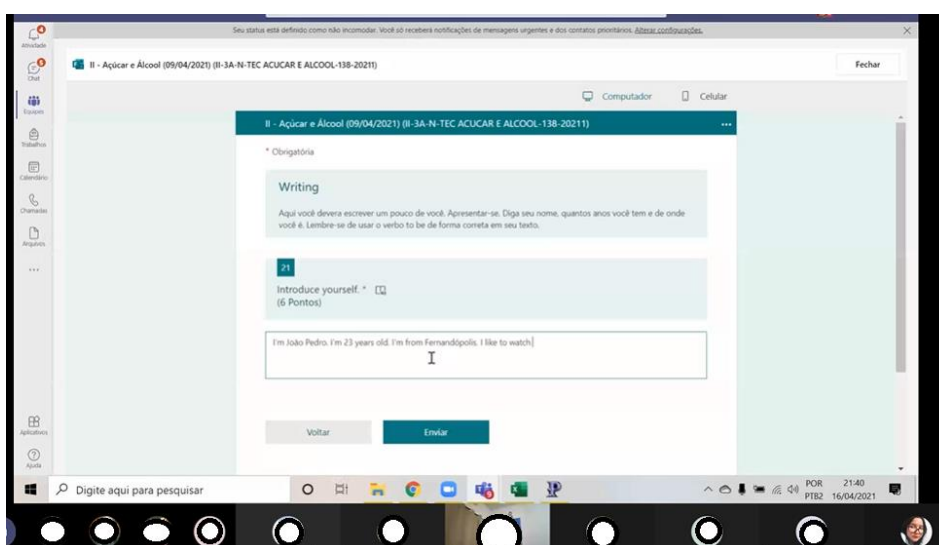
Seu status está definido como Não incomodar. Você só receberá notificações de mensagens urgentes e dos contatos prioritários. Alterar configurações.

Atividade
Chat
Equipes
Trabalhos
Calendário
Chamadas
Arquivos
...
Aplicativos
Ajuda

II - Açúcar e Álcool (09/04/2021) (II-3A-N-TEC ACUCAR E ALCOOL-138-20211)

Fechar

Computador
Celular

II - Açúcar e Álcool (09/04/2021) (II-3A-N-TEC ACUCAR E ALCOOL-138-20211)

* Obrigatória

Writing

Aqui você devera escrever um pouco de você. Apresentar-se. Diga seu nome, quantos anos você tem e de onde você é. Lembre-se de usar o verbo to be de forma correta em seu texto.

21

Introduce yourself. *
(6 Pontos)

I'm João Pedro. I'm 23 years old. I'm from Fernandópolis. I like to watch

Voltar
Enviar

Digite aqui para pesquisar

POR PTB2
21:40
16/04/2021